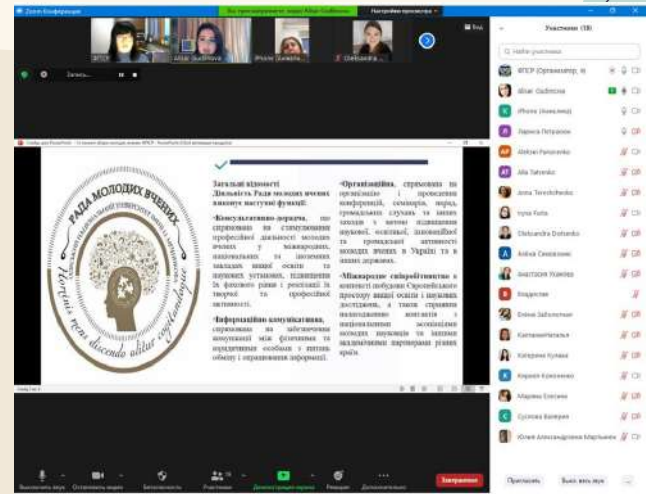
Zoom Конференція

Вы просматриваете экран Alisar Gudimova    Настройки просмотра

ФПСР    Alisar Gudimova    iPhone (Анжела...    Oleksandra...

Вид

Запись...

Слайд шоу PowerPoint

РАДА МОЛОДИХ ВЧЕНИХ

Hominis mens discendo alitur cogitandique

Загальні відомості
Діяльність Ради молодих вчених виконує наступні функції:

•Консультативно-дорадча, що спрямована на стимулювання професійної діяльності молодих вчених у міжнародних, національних та місцевих закладах вищої освіти та наукових установах, підвищення їх фахового рівня і реалізації їх творчої та професійної активності.

•Інформаційно-комунікативна, спрямована на забезпечення комунікації між фізичними та юридичними особами з питань обміну і опрацювання інформації.

•Організаційна, спрямована на організацію і проведення конференцій, семінарів, нарад, громадських слухань та інших заходів з метою підвищення наукової, освітньої, інноваційної та громадської активності молодих вчених в Україні та в інших державах.

•Міжнародне співробітництво в контексті побудови Європейського простору вищої освіти і наукових досліджень, а також сприяння налагодженню контактів з національними асоціаціями молодих науковців та іншими академічними партнерами різних країн.

Слайд 2 из 9

Участники (18)

Найти участника

ФПСР (Организатор, я)
Alisar Gudimova
iPhone (Анжела)
Лариса Петракова
Aleksei Panarenko
Alla Salvenko
Jonna Tereshchenko
Iryna Fedia
Oleksandra Dorbenko
Алёна Свиридова
Анастасія Усикова
Владислав
Олена Заболотная
КатеринаНаталья
Катерина Кулава
Кирило Кононенко
Марина Еленова
Суслова Валерия
Юлия Александровна Марченко

Пригласить    Выкл. весь звук    ...

Выключить звук    Остановить видео    Безопасность    Участники 18    Демонстрация экрана    Реакции    Дополнительно    Завершение